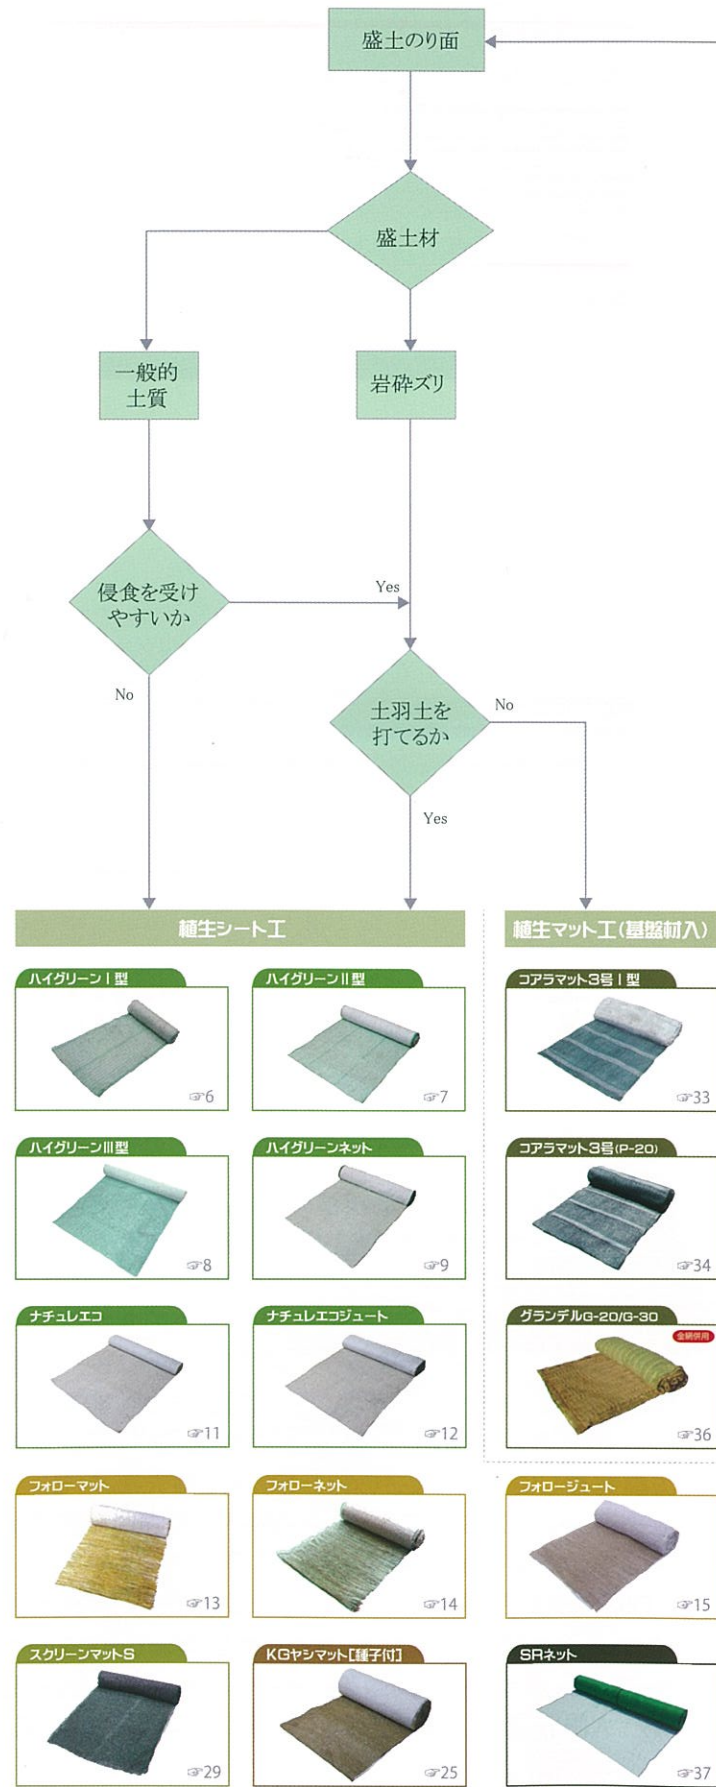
盛土のり面

盛土材

一般的土質

岩砕ズリ

侵食を受けやすいか

Yes

No

土羽土を打てるか

No

Yes

植生シート工

植生マット工(基盤材入)

ハイグリーンⅠ型
☞6

ハイグリーンⅡ型
☞7

コアラマット3号Ⅰ型
☞33

ハイグリーンⅢ型
☞8

ハイグリーンネット
☞9

コアラマット3号(P-20)
☞34

ナチュレエコ
☞11

ナチュレエコジュート
☞12

グランデルG-20/G-30
金網併用
☞36

フォローマット
☞13

フォローネット
☞14

フォロージュート
☞15

スクリーンマットS
☞29

KGヤシマット[種子付]
☞25

SRネット
☞37